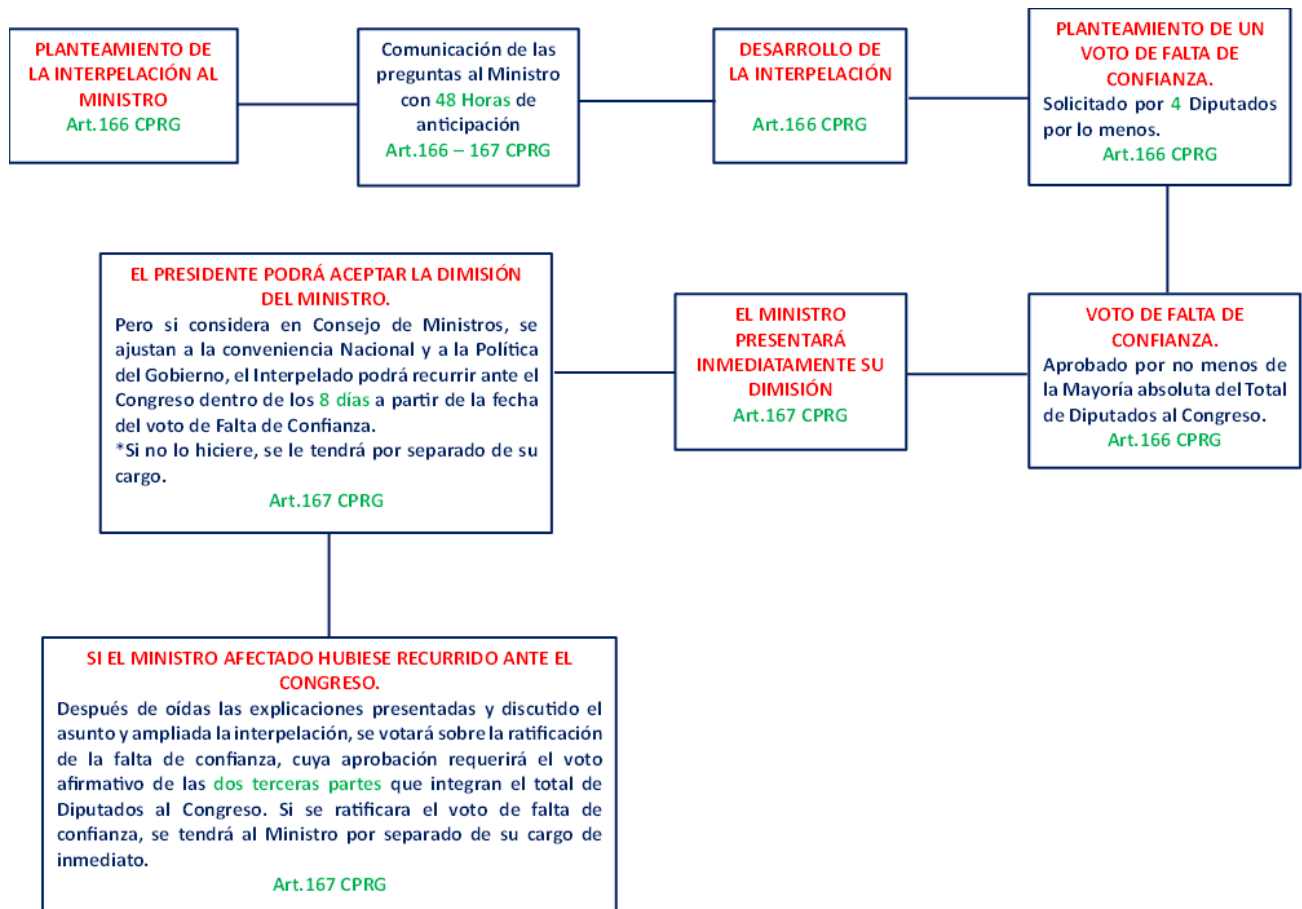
PLANTEAMIENTO DE LA INTERPELACIÓN AL MINISTRO
Art.166 CPRG

Comunicación de las preguntas al Ministro con 48 Horas de anticipación
Art.166 – 167 CPRG

DESARROLLO DE LA INTERPELACIÓN
Art.166 CPRG

PLANTEAMIENTO DE UN VOTO DE FALTA DE CONFIANZA.
Solicitado por 4 Diputados por lo menos.
Art.166 CPRG

VOTO DE FALTA DE CONFIANZA.
Aprobado por no menos de la Mayoría absoluta del Total de Diputados al Congreso.
Art.166 CPRG

EL MINISTRO PRESENTARÁ INMEDIATAMENTE SU DIMISIÓN
Art.167 CPRG

EL PRESIDENTE PODRÁ ACEPTAR LA DIMISIÓN DEL MINISTRO.
Pero si considera en Consejo de Ministros, se ajustan a la conveniencia Nacional y a la Política del Gobierno, el Interpelado podrá recurrir ante el Congreso dentro de los 8 días a partir de la fecha del voto de Falta de Confianza.
*Si no lo hiciere, se le tendrá por separado de su cargo.
Art.167 CPRG

SI EL MINISTRO AFECTADO HUBIESE RECURRIDO ANTE EL CONGRESO.
Después de oídas las explicaciones presentadas y discutido el asunto y ampliada la interpelación, se votará sobre la ratificación de la falta de confianza, cuya aprobación requerirá el voto afirmativo de las dos terceras partes que integran el total de Diputados al Congreso. Si se ratificara el voto de falta de confianza, se tendrá al Ministro por separado de su cargo de inmediato.
Art.167 CPRG